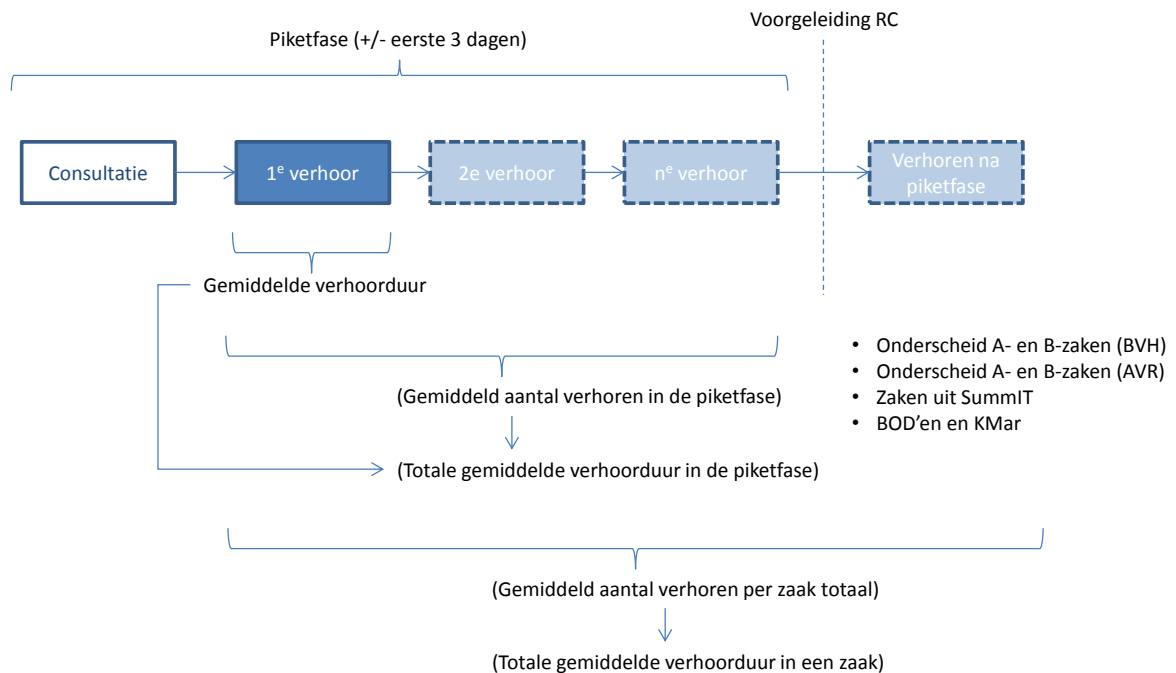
Voorgeleiding RC

Piketfase (+/- eerste 3 dagen)

Consultatie

1$^{e}$ verhoor

2e verhoor

n$^{e}$ verhoor

Verhoren na piketfase

Gemiddelde verhoorduur

(Gemiddeld aantal verhoren in de piketfase)

(Totale gemiddelde verhoorduur in de piketfase)

• Onderscheid A- en B-zaken (BVH)
• Onderscheid A- en B-zaken (AVR)
• Zaken uit SummIT
• BOD'en en KMar

(Gemiddeld aantal verhoren per zaak totaal)

(Totale gemiddelde verhoorduur in een zaak)